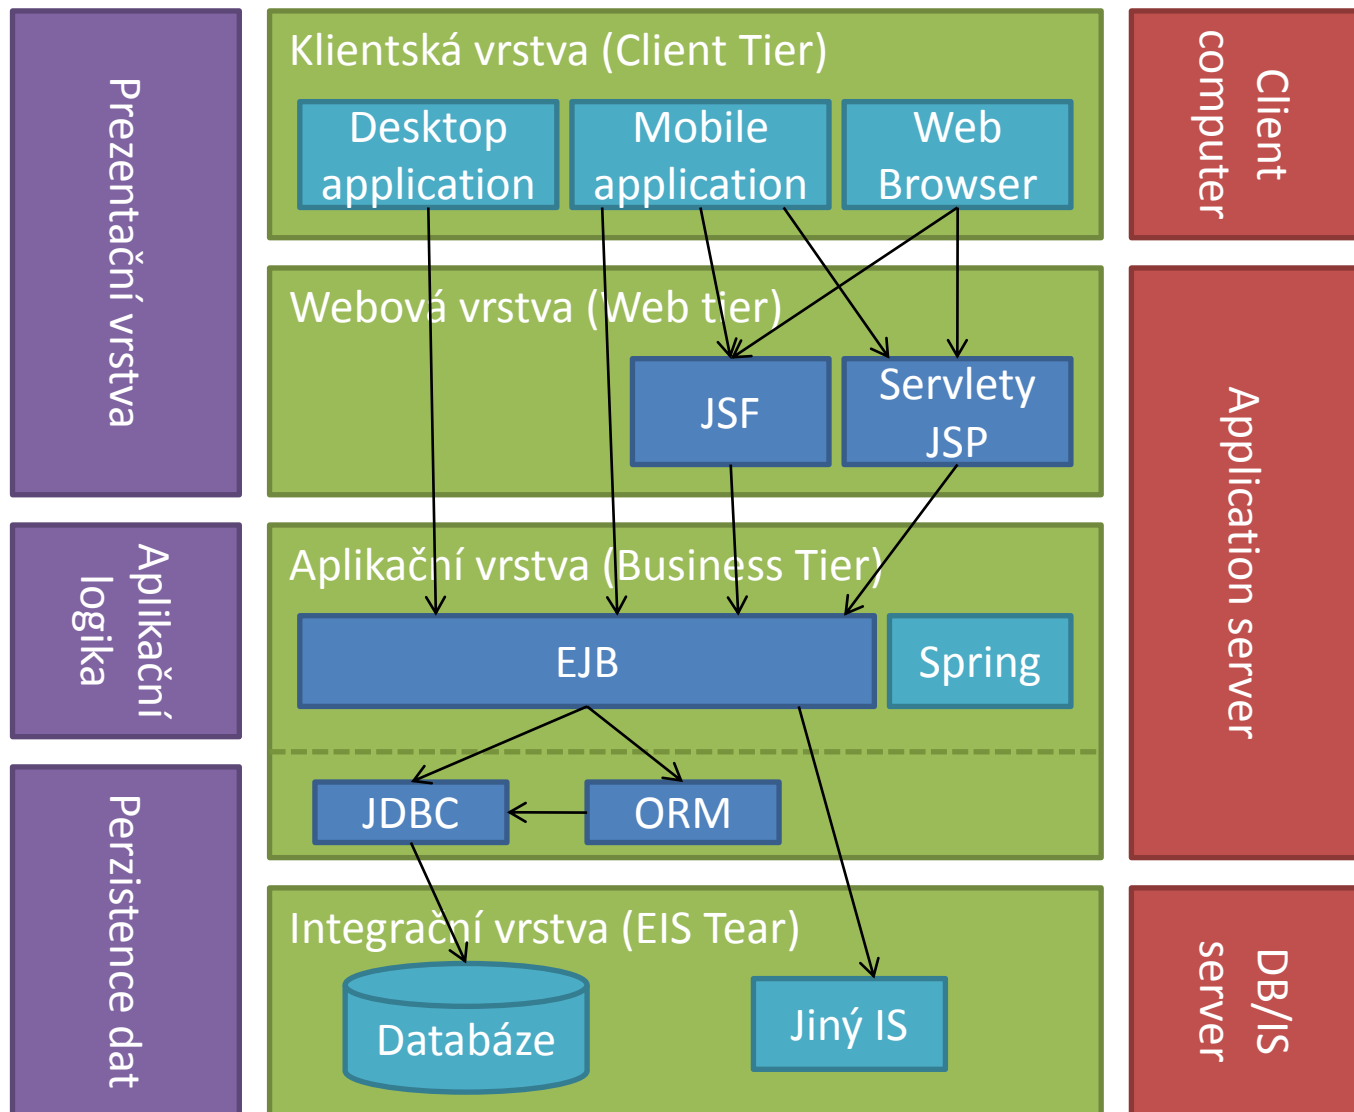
Prezentační vrstva

Aplikační logika

Perzistence dat

Klientská vrstva (Client Tier)

Desktop application

Mobile application

Web Browser

Webová vrstva (Web tier)

JSF

Servlety JSP

Aplikační vrstva (Business Tier)

EJB

Spring

JDBC

ORM

Integrační vrstva (EIS Tear)

Databáze

Jiný IS

Client computer

Application server

DB/IS server